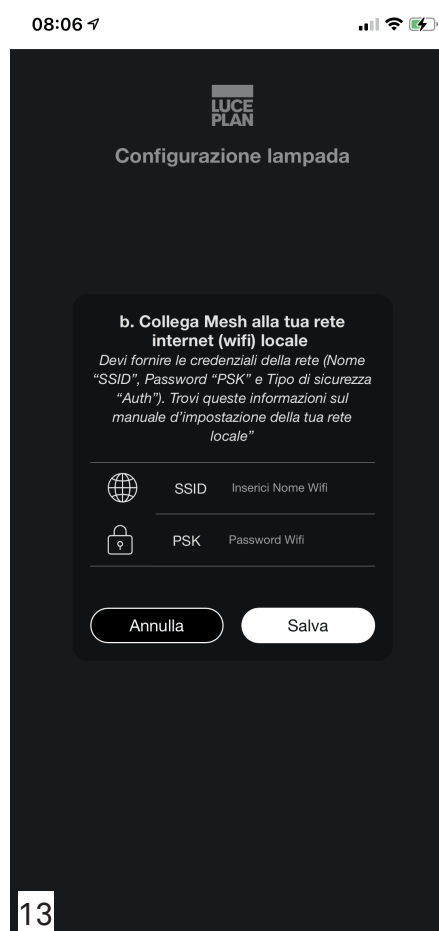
08:06

LUCE PLAN

Configurazione lampada

b. Collega Mesh alla tua rete internet (wifi) locale

Devi fornire le credenziali della rete (Nome "SSID", Password "PSK" e Tipo di sicurezza "Auth"). Trovi queste informazioni sul manuale d'impostazione della tua rete locale"

SSID Inserici Nome Wifi

PSK Password Wifi

Annulla

Salva

13